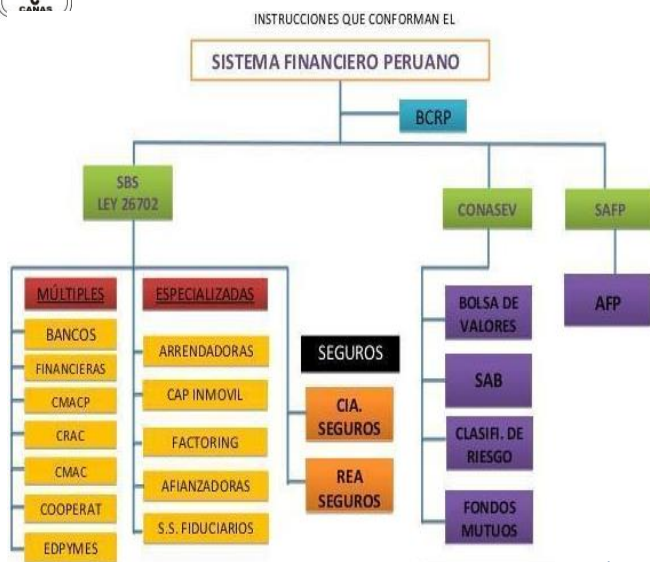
CAÑAS

INSTRUCCIONES QUE CONFORMAN EL

SISTEMA FINANCIERO PERUANO

BCRP

SBS
LEY 26702

CONASEV

SAFP

MÚLTIPLES

BANCOS

FINANCIERAS

CMACP

CRAC

CMAC

COOPERAT

EDPYMES

ESPECIALIZADAS

ARRENDADORAS

CAP INMOVIL

FACTORING

AFIANZADORAS

S.S. FIDUCIARIOS

SEGUROS

CIA. SEGUROS

REA SEGUROS

BOLSA DE VALORES

SAB

CLASIFI. DE RIESGO

FONDOS MUTUOS

AFP